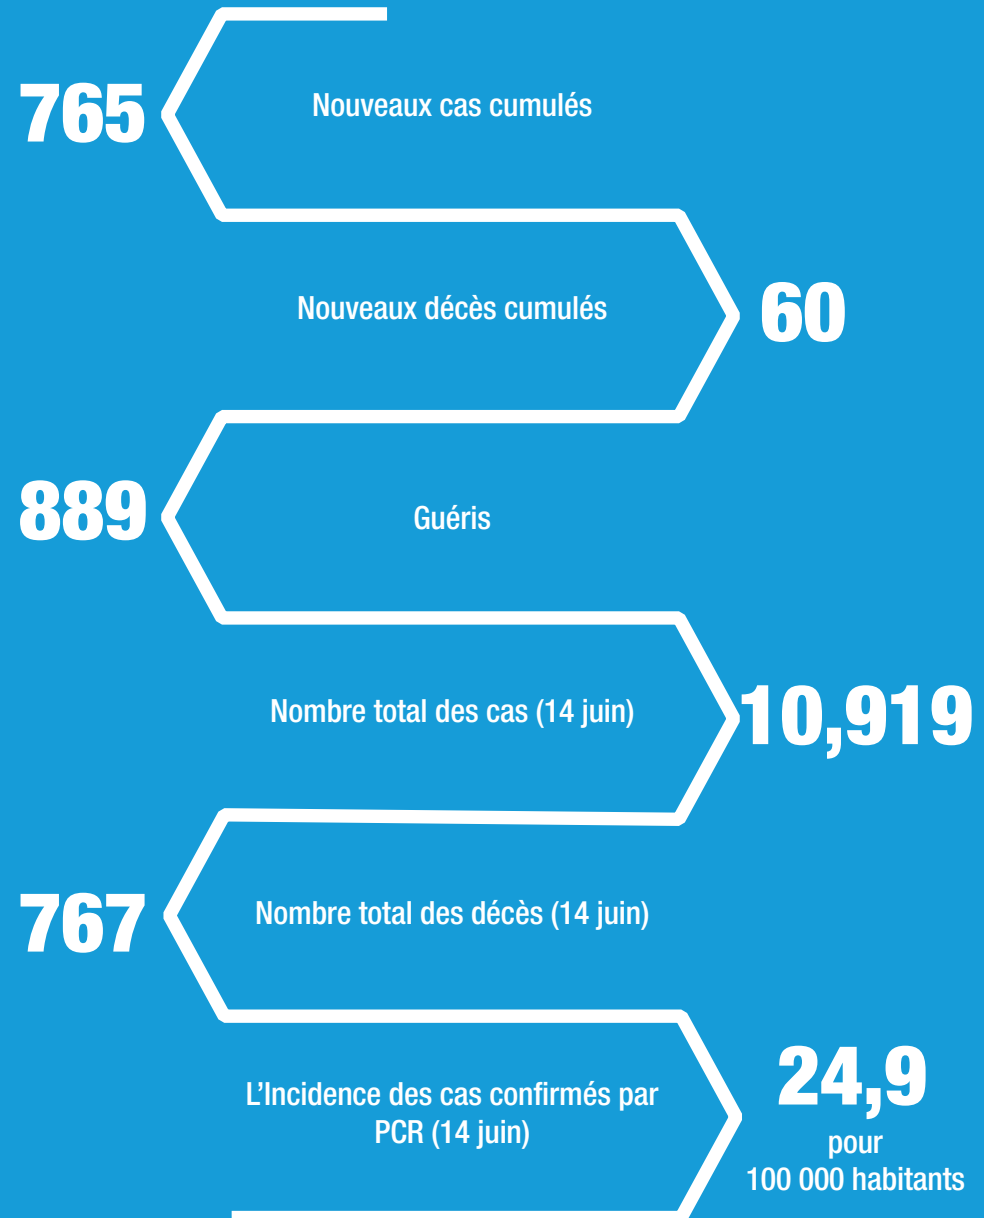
765

Nouveaux cas cumulés

Nouveaux décès cumulés

60

889

Guéris

Nombre total des cas (14 juin)

10,919

767

Nombre total des décès (14 juin)

L'Incidence des cas confirmés par PCR (14 juin)

24,9

pour 100 000 habitants